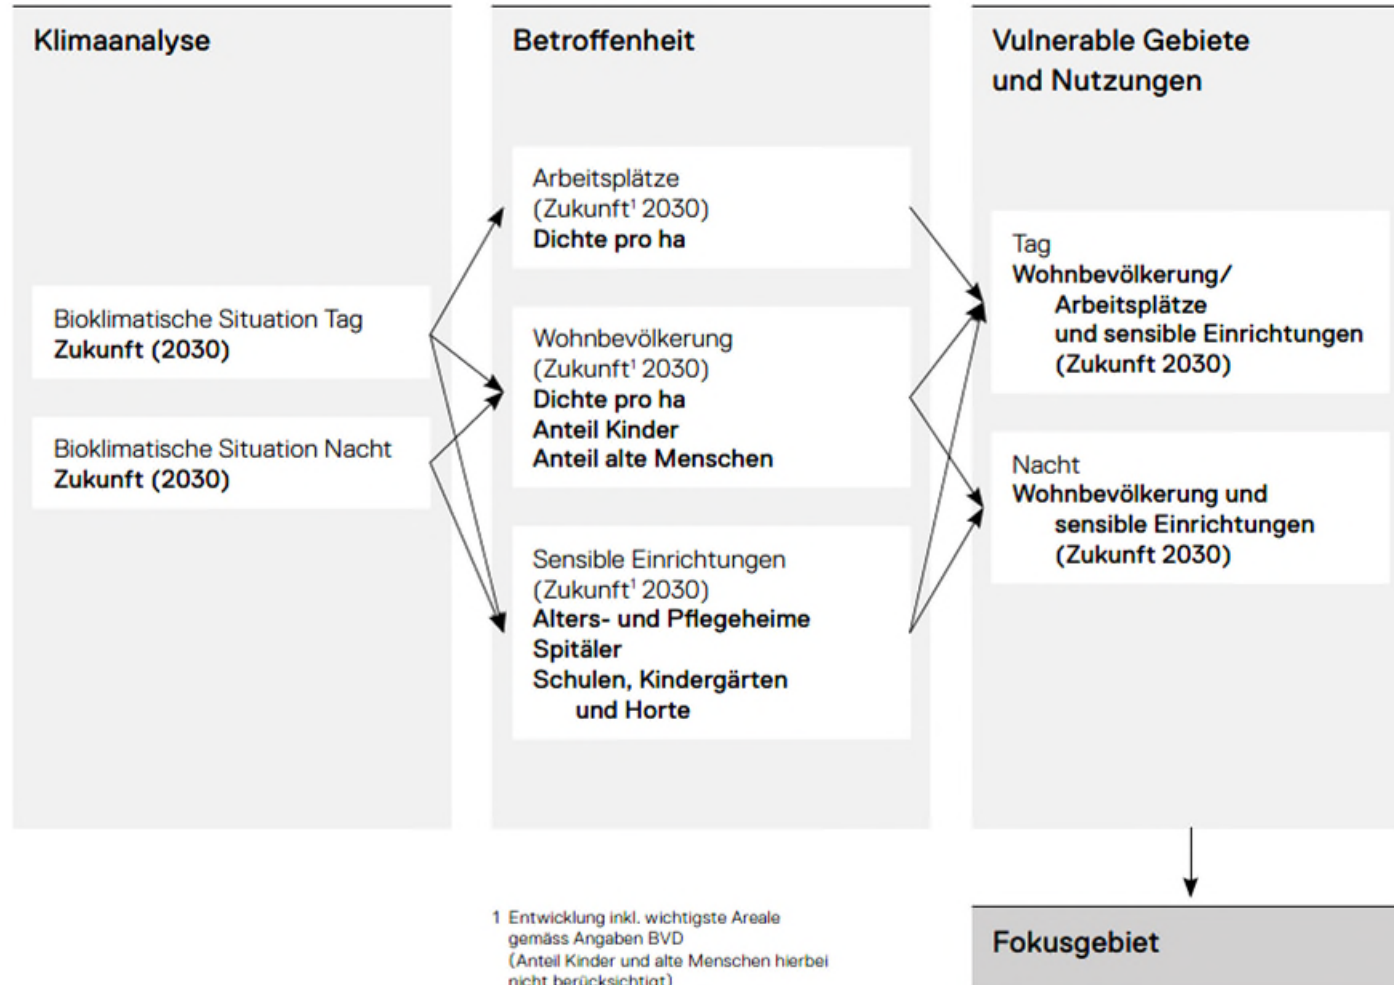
Klimaanalyse

Bioklimatische Situation Tag
Zukunft (2030)

Bioklimatische Situation Nacht
Zukunft (2030)

Betroffenheit

Arbeitsplätze
(Zukunft$^1$ 2030)
Dichte pro ha

Wohnbevölkerung
(Zukunft$^1$ 2030)
Dichte pro ha
Anteil Kinder
Anteil alte Menschen

Sensible Einrichtungen
(Zukunft$^1$ 2030)
Alters- und Pflegeheime
Spitäler
Schulen, Kindergärten und Horte

Vulnerable Gebiete und Nutzungen

Tag
Wohnbevölkerung/ Arbeitsplätze und sensible Einrichtungen (Zukunft 2030)

Nacht
Wohnbevölkerung und sensible Einrichtungen (Zukunft 2030)

1 Entwicklung inkl. wichtigste Areale gemäss Angaben BVD (Anteil Kinder und alte Menschen hierbei nicht berücksichtigt)

Fokusgebiet